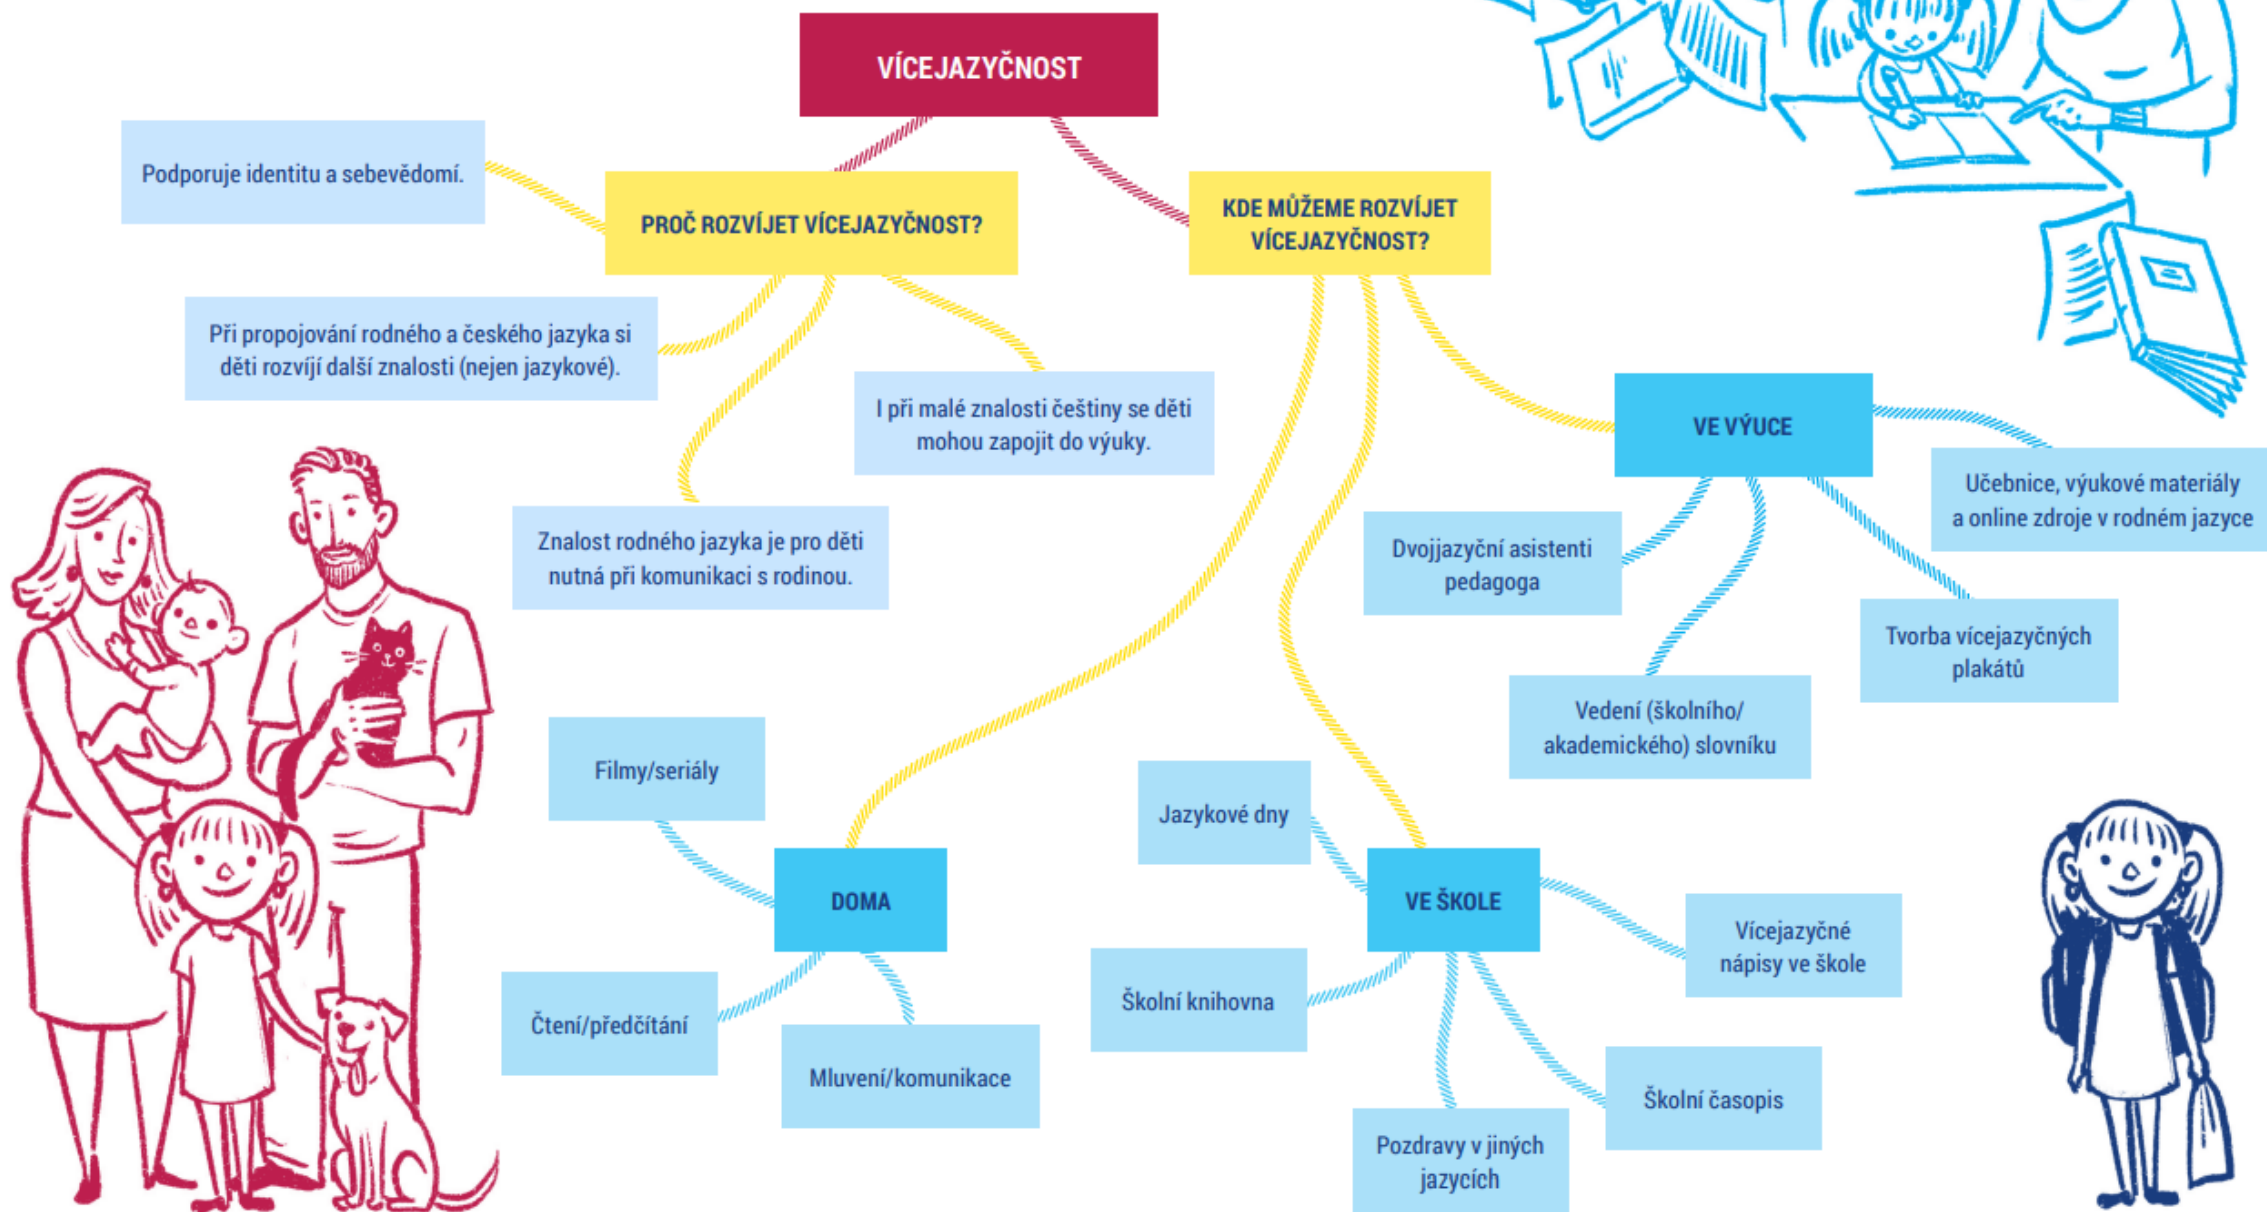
VÍCEJAZYČNOST

Podporuje identitu a sebevědomí.

PROČ ROZVÍJET VÍCEJAZYČNOST?

KDE MŮŽEME ROZVÍJET VÍCEJAZYČNOST?

Při propojování rodného a českého jazyka si děti rozvíjí další znalosti (nejen jazykové).

I při malé znalosti češtiny se děti mohou zapojit do výuky.

Znalost rodného jazyka je pro děti nutná při komunikaci s rodinou.

VE VÝUCE

Učebnice, výukové materiály a online zdroje v rodném jazyce

Dvojjazyční asistenti pedagoga

Tvorba vícejazyčných plakátů

Vedení (školního/akademického) slovníku

Filmy/seriály

Jazykové dny

DOMA

VE ŠKOLE

Vícejazyčné nápisy ve škole

Čtení/předčítání

Školní knihovna

Mluvení/komunikace

Školní časopis

Pozdravy v jiných jazycích